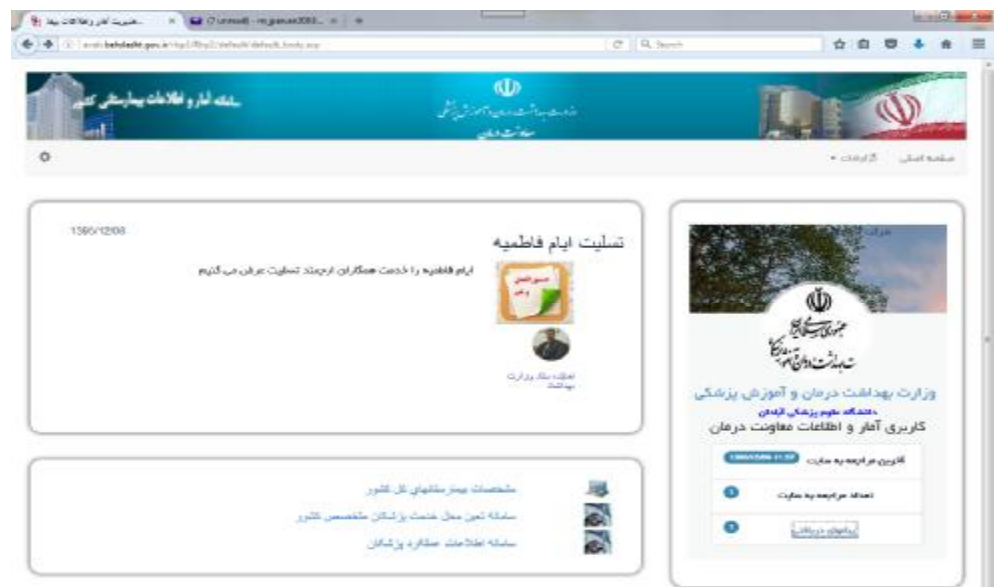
مدیریت آمار و اطلاعات بهد... × (7 unread) - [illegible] ×

avab.behdasht.gov.ir/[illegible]/default/default_body.aspx

Search

سامانه آمار و اطلاعات بیمارستانی کشور

وزارت بهداشت، درمان و آموزش پزشکی
معاونت درمان

صفحه اصلی گزارشات

تسلیت ایام فاطمیه

1395/12/08

ایام فاطمیه را خدمت همکاران ارجمند تسلیت عرض می کنیم

ادمین ستاد وزارت بهداشت

وزارت بهداشت درمان و آموزش پزشکی
دانشگاه علوم پزشکی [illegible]
کاربری آمار و اطلاعات معاونت درمان

آخرین مراجعه به سایت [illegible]

تعداد مراجعه به سایت

راهنمای دریافت

مشخصات بیمارستانهای کل کشور

سامانه تعین محل خدمت پزشکان متخصص کشور

سامانه اطلاعات عملکرد پزشکان